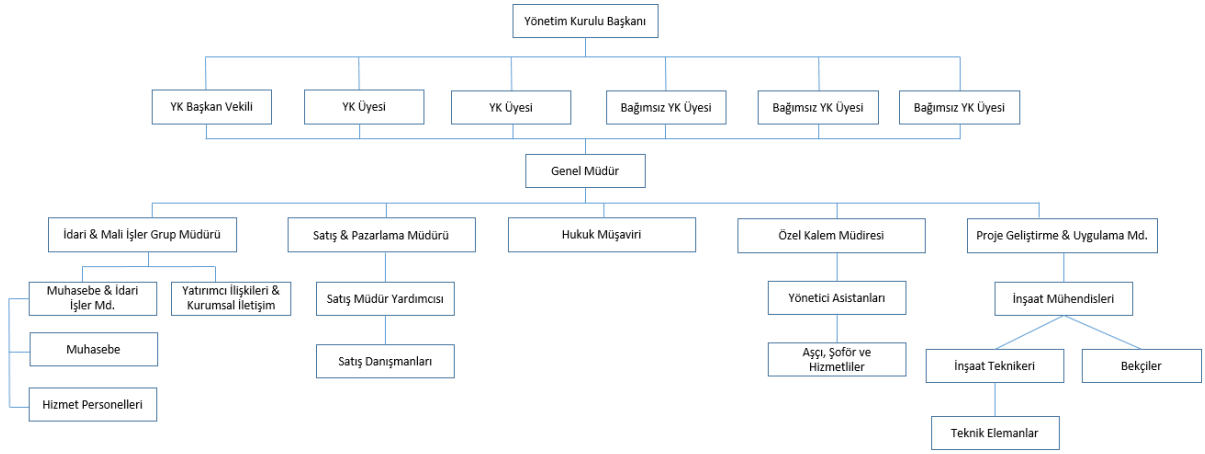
Yönetim Kurulu Başkanı

YK Başkan Vekili

YK Üyesi

YK Üyesi

Bağımsız YK Üyesi

Bağımsız YK Üyesi

Bağımsız YK Üyesi

Genel Müdür

İdari & Mali İşler Grup Müdürü

Muhasebe & İdari İşler Md.

Muhasebe

Hizmet Personelleri

Yatırımcı İlişkileri & Kurumsal İletişim

Satış & Pazarlama Müdürü

Satış Müdür Yardımcısı

Satış Danışmanları

Hukuk Müşaviri

Özel Kalem Müdiresi

Yönetici Asistanları

Aşçı, Şoför ve Hizmetliler

Proje Geliştirme & Uygulama Md.

İnşaat Mühendisleri

İnşaat Teknikeri

Teknik Elemanlar

Bekçiler